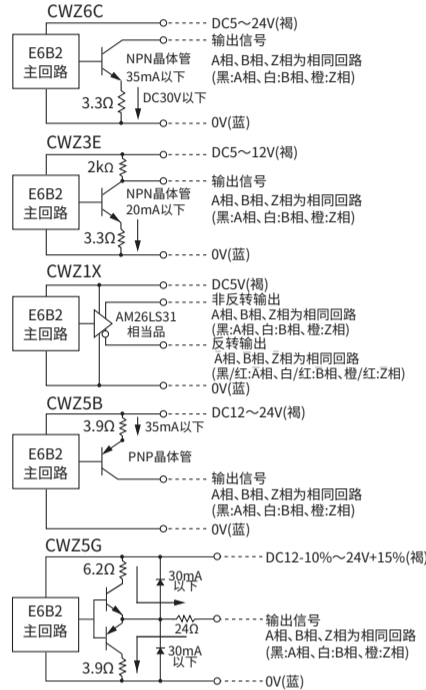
CWZ6C

E6B2 主回路

NPN晶体管 35mA以下

3.3Ω

DC30V以下

DC5～24V(褐)

输出信号

A相、B相、Z相为相同回路 (黑:A相、白:B相、橙:Z相)

0V(蓝)

CWZ3E

2kΩ

E6B2 主回路

NPN晶体管 20mA以下

3.3Ω

DC5～12V(褐)

输出信号

A相、B相、Z相为相同回路 (黑:A相、白:B相、橙:Z相)

0V(蓝)

CWZ1X

E6B2 主回路

AM26LS31 相当品

DC5V(褐)

非反转输出

A相、B相、Z相为相同回路 (黑:A相、白:B相、橙:Z相)

反转输出

A相、B相、Z相为相同回路 (黑/红:A相、白/红:B相、橙/红:Z相)

0V(蓝)

CWZ5B

3.9Ω

35mA以下

E6B2 主回路

PNP晶体管

DC12～24V(褐)

输出信号

A相、B相、Z相为相同回路 (黑:A相、白:B相、橙:Z相)

0V(蓝)

CWZ5G

6.2Ω

E6B2 主回路

30mA 以下

24Ω

30mA 以下

3.9Ω

DC12-10%～24V+15%(褐)

输出信号

A相、B相、Z相为相同回路 (黑:A相、白:B相、橙:Z相)

0V(蓝)